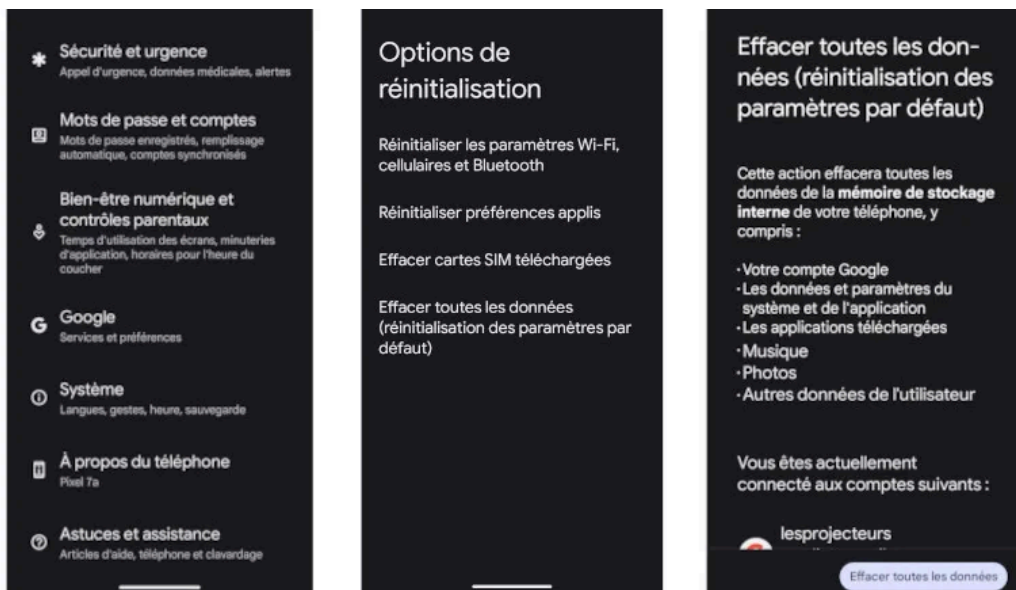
Sécurité et urgence
Appel d'urgence, données médicales, alertes

Mots de passe et comptes
Mots de passe enregistrés, remplissage automatique, comptes synchronisés

Bien-être numérique et contrôles parentaux
Temps d'utilisation des écrans, minuteries d'application, horaires pour l'heure du coucher

Google
Services et préférences

Système
Langues, gestes, heure, sauvegarde

À propos du téléphone
Pixel 7a

Astuces et assistance
Articles d'aide, téléphone et clavardage

Options de réinitialisation

Réinitialiser les paramètres Wi-Fi, cellulaires et Bluetooth

Réinitialiser préférences applis

Effacer cartes SIM téléchargées

Effacer toutes les données (réinitialisation des paramètres par défaut)

Effacer toutes les données (réinitialisation des paramètres par défaut)

Cette action effacera toutes les données de la **mémoire de stockage interne** de votre téléphone, y compris :

· Votre compte Google
· Les données et paramètres du système et de l'application
· Les applications téléchargées
· Musique
· Photos
· Autres données de l'utilisateur

Vous êtes actuellement connecté aux comptes suivants :

lesprojecteurs
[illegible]

Effacer toutes les données